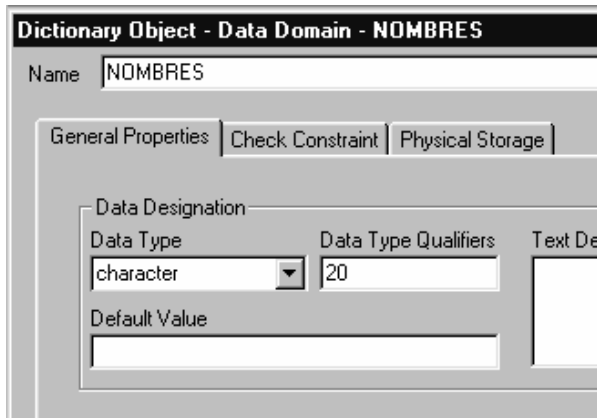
Dictionary Object - Data Domain - NOMBRES

Name NOMBRES

General Properties | Check Constraint | Physical Storage

Data Designation

Data Type
character

Data Type Qualifiers
20

Text De

Default Value